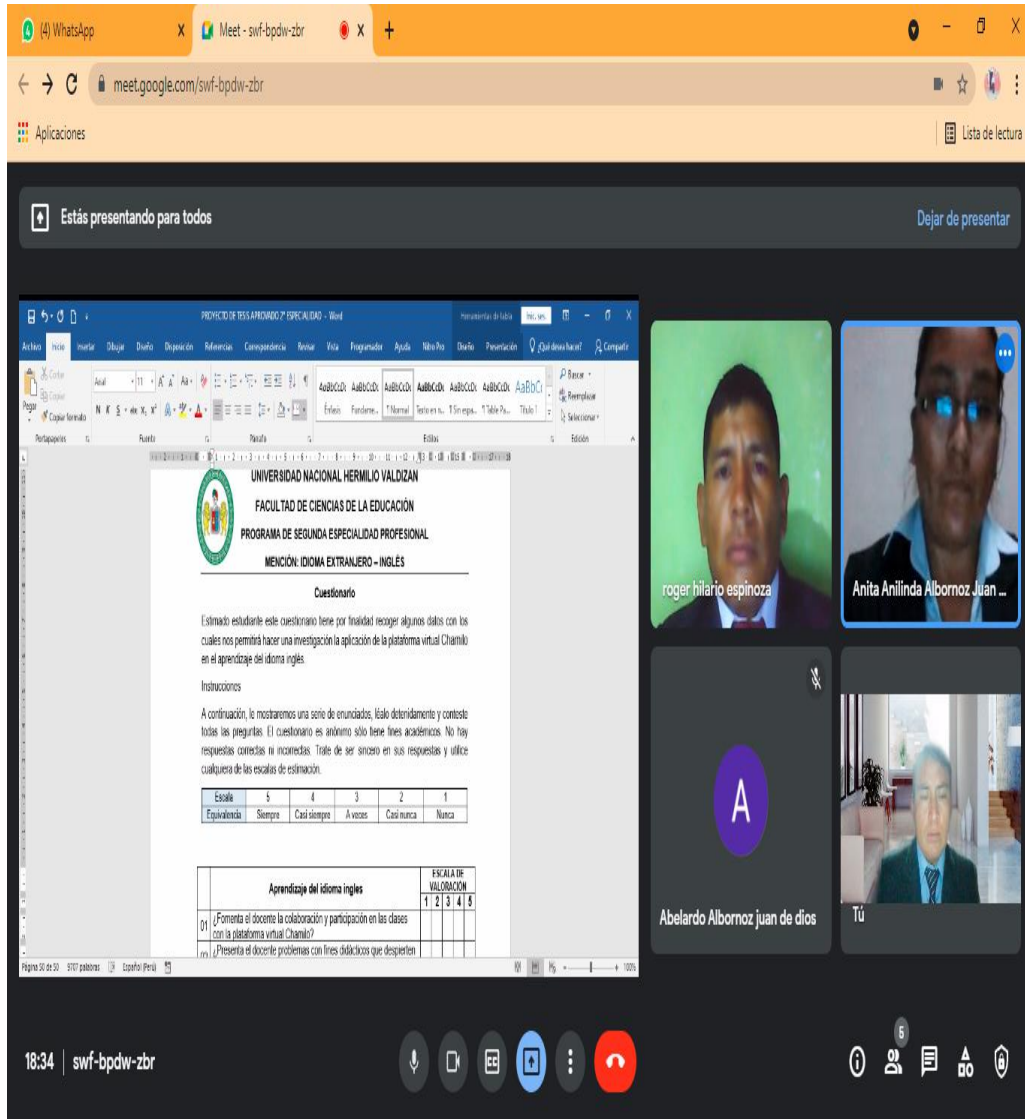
(4) WhatsApp X Meet - swf-bpdw-zbr X +

meet.google.com/swf-bpdw-zbr

Aplicaciones

Lista de lectura

Estás presentando para todos

Dejar de presentar

PROYECTO DE TESIS APROBADO 2° ESPECIALIDAD - Word

Archivo Inicio Insertar Dibujar Diseño Disposición Referencias Correspondencia Revisar Vista Programador Ayuda Nitro Pro Diseño Presentación ¿Qué desea hacer? Compartir

Cortar Copiar Copiar formato Pegar Portapapeles Fuente Párrafo Estilos Edición Buscar Reemplazar Seleccionar

Énfasis Fundame... Normal Texto en n... Sin espa... Table Pa... Título 1

UNIVERSIDAD NACIONAL HERMILIO VALDIZAN

FACULTAD DE CIENCIAS DE LA EDUCACIÓN

PROGRAMA DE SEGUNDA ESPECIALIDAD PROFESIONAL

MENCIÓN: IDIOMA EXTRANJERO – INGLÉS

Cuestionario

Estimado estudiante este cuestionario tiene por finalidad recoger algunos datos con los cuales nos permitirá hacer una investigación la aplicación de la plataforma virtual Chamilo en el aprendizaje del idioma inglés.

Instrucciones

A continuación, le mostraremos una serie de enunciados, léalo detenidamente y conteste todas las preguntas. El cuestionario es anónimo sólo tiene fines académicos. No hay respuestas correctas ni incorrectas. Trate de ser sincero en sus respuestas y utilice cualquiera de las escalas de estimación.

| Escala | 5 | 4 | 3 | 2 | 1 |
|---|---|---|---|---|---|
| Equivalencia | Siempre | Casi siempre | A veces | Casi nunca | Nunca |

| | Aprendizaje del idioma ingles | ESCALA DE VALORACIÓN 1 | 2 | 3 | 4 | 5 |
|---|---|---|---|---|---|---|
| 01 | ¿Fomenta el docente la colaboración y participación en las clases con la plataforma virtual Chamilo? | | | | | |
| 02 | ¿Presenta el docente problemas con fines didácticos que despierten | | | | | |

Página 50 de 50 9707 palabras Español (Perú) 100%

roger hilario espinoza

Anita Anilinda Albornoz Juan ...

A

Abelardo Albornoz juan de dios

Tú

18:34 | swf-bpdw-zbr

6